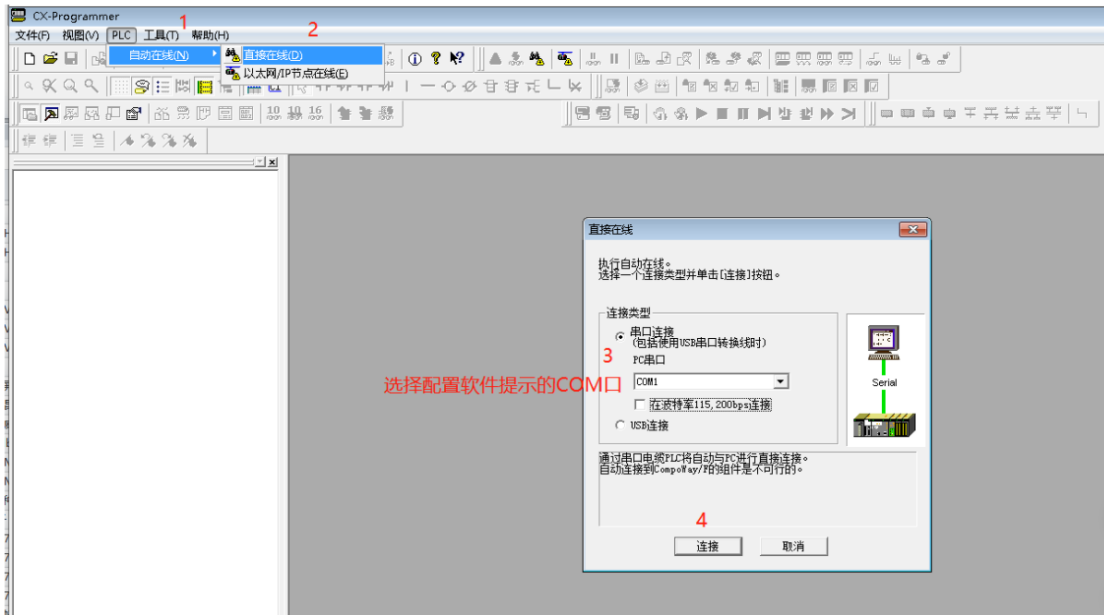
CX-Programmer

文件(F) 视图(V) PLC 工具(T) 帮助(H)

1

2

自动在线(N)

直接在线(D)

以太网/IP节点在线(E)

10 16

直接在线

执行自动在线。
选择一个连接类型并单击[连接]按钮。

连接类型

串口连接
(包括使用USB串口转换线时)

3

PC串口

选择配置软件提示的COM口

COM1

在波特率115,200bps连接

USB连接

Serial

通过串口电缆PLC将自动与PC进行直接连接。
自动连接到CompoWay/F的组件是不可行的。

4

连接

取消